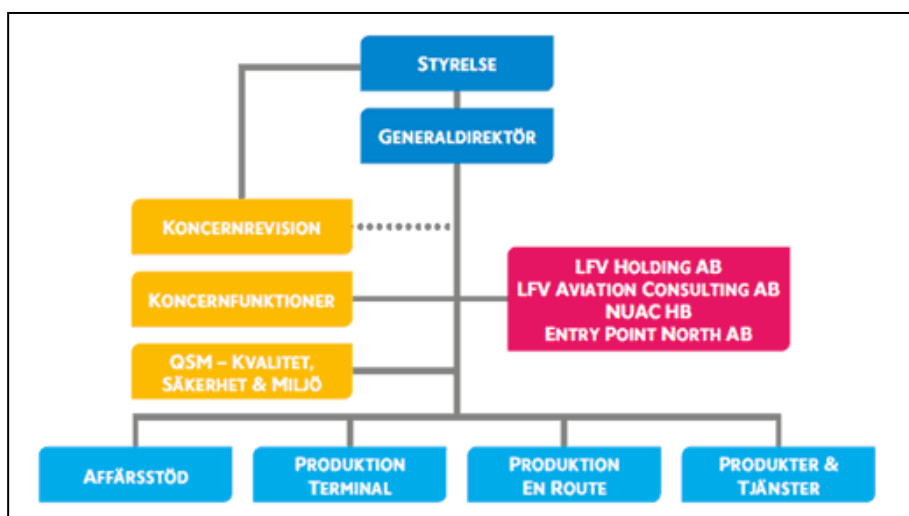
Styrelse

Generaldirektör

Koncernrevision

Koncernfunktioner

QSM – Kvalitet, Säkerhet & Miljö

LFV Holding AB
LFV Aviation Consulting AB
NUAC HB
Entry Point North AB

Affärsstöd

Produktion Terminal

Produktion En Route

Produkter & Tjänster